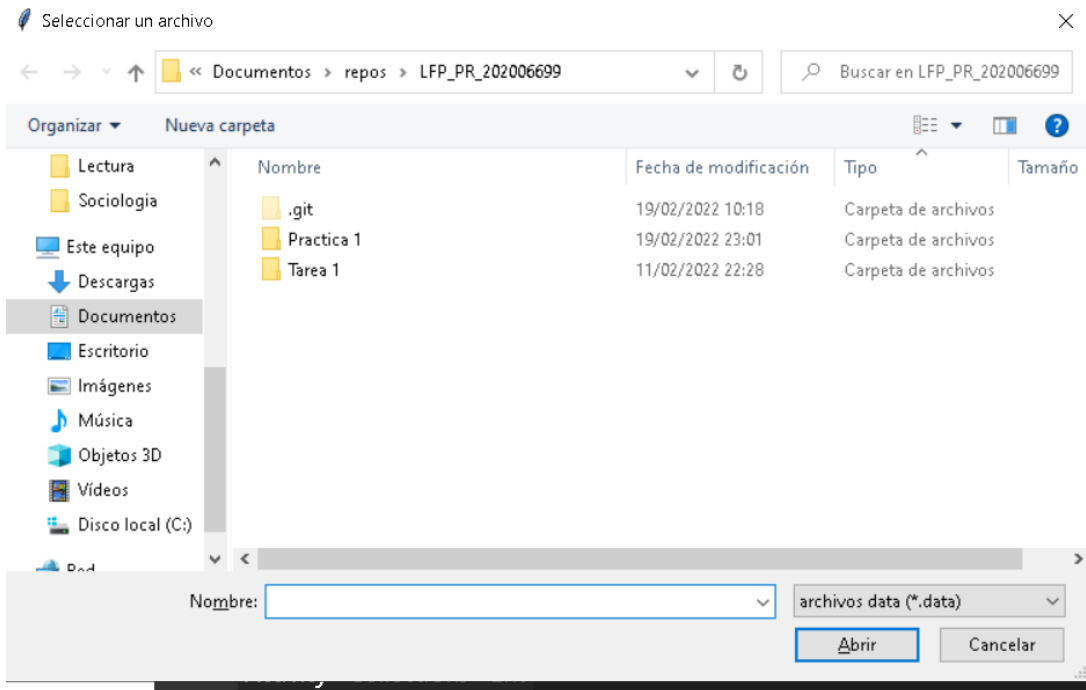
Seleccionar un archivo

« Documentos › repos › LFP_PR_202006699

Buscar en LFP_PR_202006699

Organizar ▾ Nueva carpeta

Lectura
Sociologia
Este equipo
Descargas
Documentos
Escritorio
Imágenes
Música
Objetos 3D
Vídeos
Disco local (C:)
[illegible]

| Nombre | Fecha de modificación | Tipo | Tamaño |
|---|---|---|---|
| .git | 19/02/2022 10:18 | Carpeta de archivos | |
| Practica 1 | 19/02/2022 23:01 | Carpeta de archivos | |
| Tarea 1 | 11/02/2022 22:28 | Carpeta de archivos | |

Nombre:
archivos data (*.data)
Abrir
Cancelar